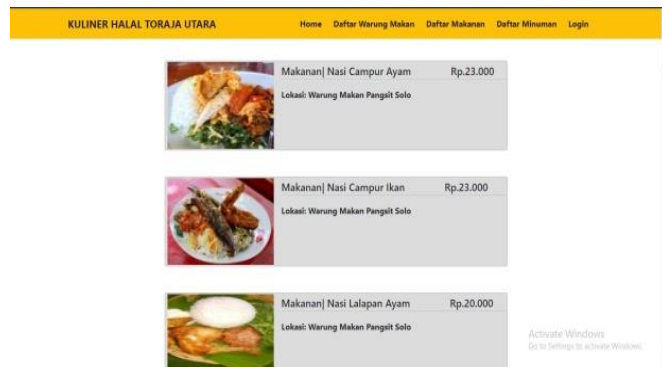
KULINER HALAL TORAJA UTARA

Home Daftar Warung Makan Daftar Makanan Daftar Minuman Login

Makanan| Nasi Campur Ayam Rp.23.000

Lokasi: Warung Makan Pangsit Solo

Makanan| Nasi Campur Ikan Rp.23.000

Lokasi: Warung Makan Pangsit Solo

Makanan| Nasi Lalapan Ayam Rp.20.000

Lokasi: Warung Makan Pangsit Solo

Activate Windows
Go to Settings to activate Windows.